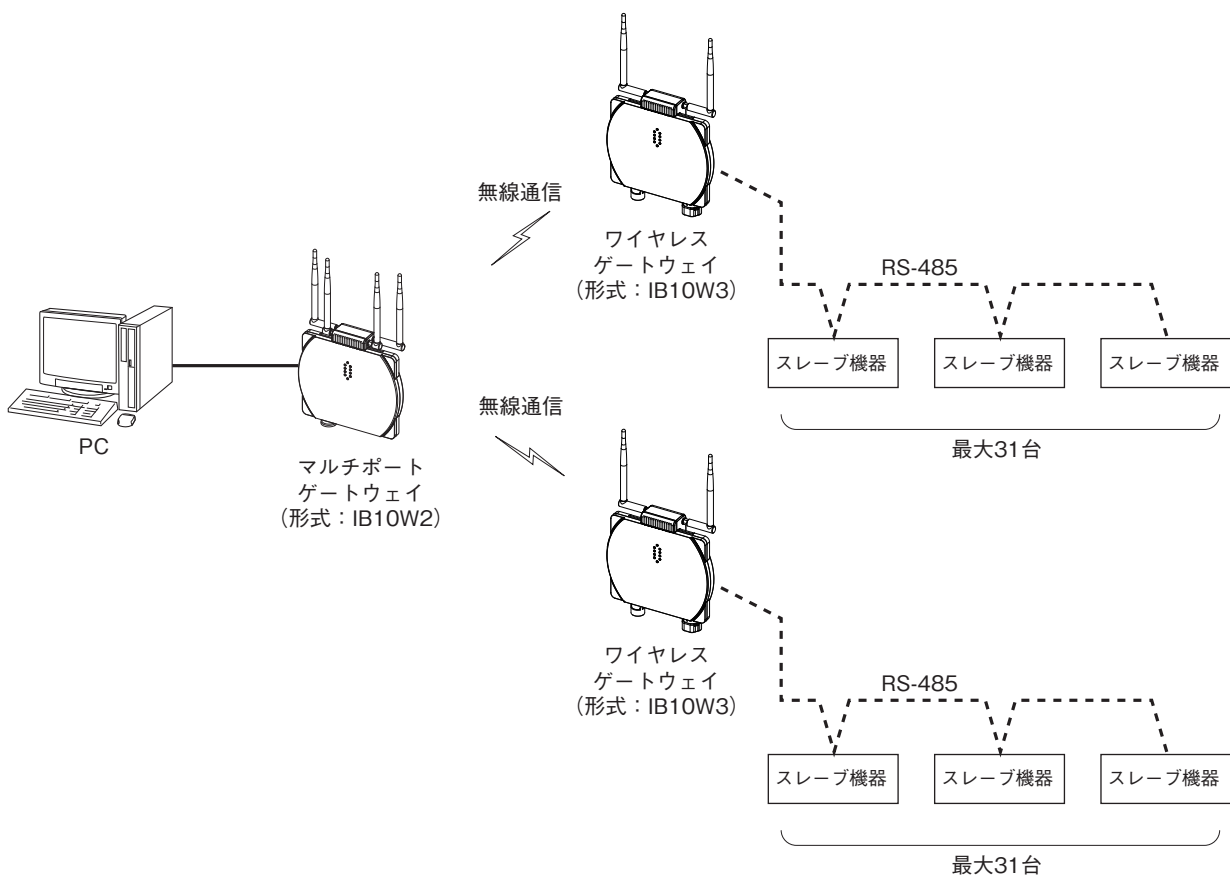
無線通信

ワイヤレス
ゲートウェイ
(形式：IB10W3)

RS-485

スレーブ機器 スレーブ機器 スレーブ機器

最大31台

PC

マルチポート
ゲートウェイ
(形式：IB10W2)

無線通信

ワイヤレス
ゲートウェイ
(形式：IB10W3)

RS-485

スレーブ機器 スレーブ機器 スレーブ機器

最大31台